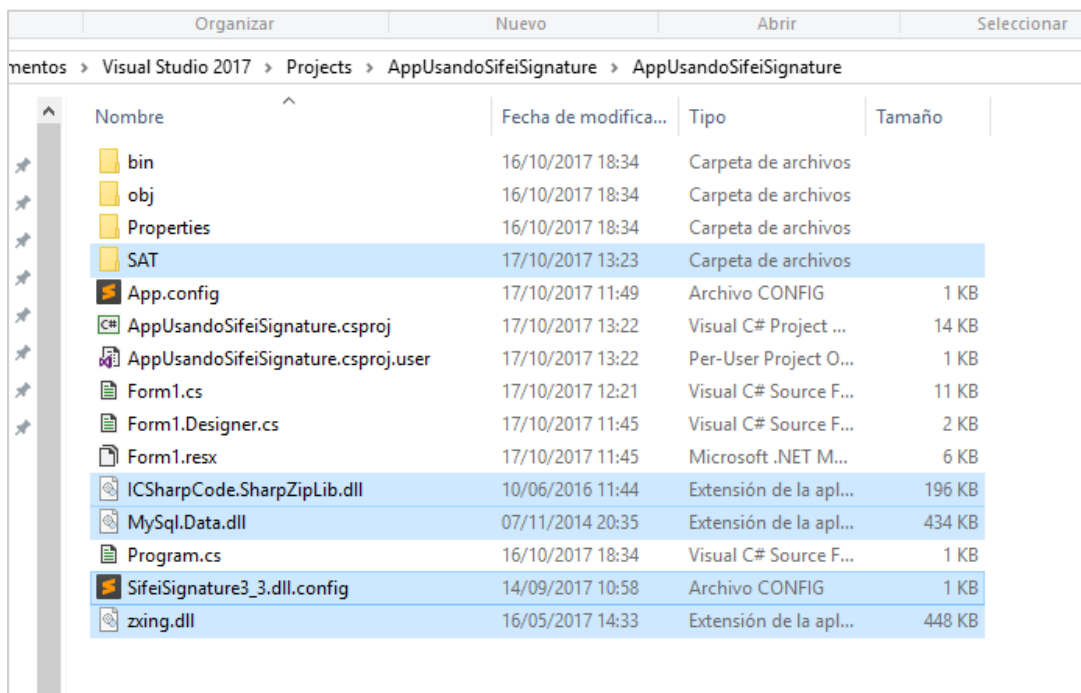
Organizar | Nuevo | Abrir | Seleccionar

mentos › Visual Studio 2017 › Projects › AppUsandoSifeiSignature › AppUsandoSifeiSignature

| Nombre | Fecha de modifica... | Tipo | Tamaño |
|---|---|---|---|
| bin | 16/10/2017 18:34 | Carpeta de archivos | |
| obj | 16/10/2017 18:34 | Carpeta de archivos | |
| Properties | 16/10/2017 18:34 | Carpeta de archivos | |
| SAT | 17/10/2017 13:23 | Carpeta de archivos | |
| App.config | 17/10/2017 11:49 | Archivo CONFIG | 1 KB |
| AppUsandoSifeiSignature.csproj | 17/10/2017 13:22 | Visual C# Project ... | 14 KB |
| AppUsandoSifeiSignature.csproj.user | 17/10/2017 13:22 | Per-User Project O... | 1 KB |
| Form1.cs | 17/10/2017 12:21 | Visual C# Source F... | 11 KB |
| Form1.Designer.cs | 17/10/2017 11:45 | Visual C# Source F... | 2 KB |
| Form1.resx | 17/10/2017 11:45 | Microsoft .NET M... | 6 KB |
| ICSharpCode.SharpZipLib.dll | 10/06/2016 11:44 | Extensión de la apl... | 196 KB |
| MySql.Data.dll | 07/11/2014 20:35 | Extensión de la apl... | 434 KB |
| Program.cs | 16/10/2017 18:34 | Visual C# Source F... | 1 KB |
| SifeiSignature3_3.dll.config | 14/09/2017 10:58 | Archivo CONFIG | 1 KB |
| zxing.dll | 16/05/2017 14:33 | Extensión de la apl... | 448 KB |